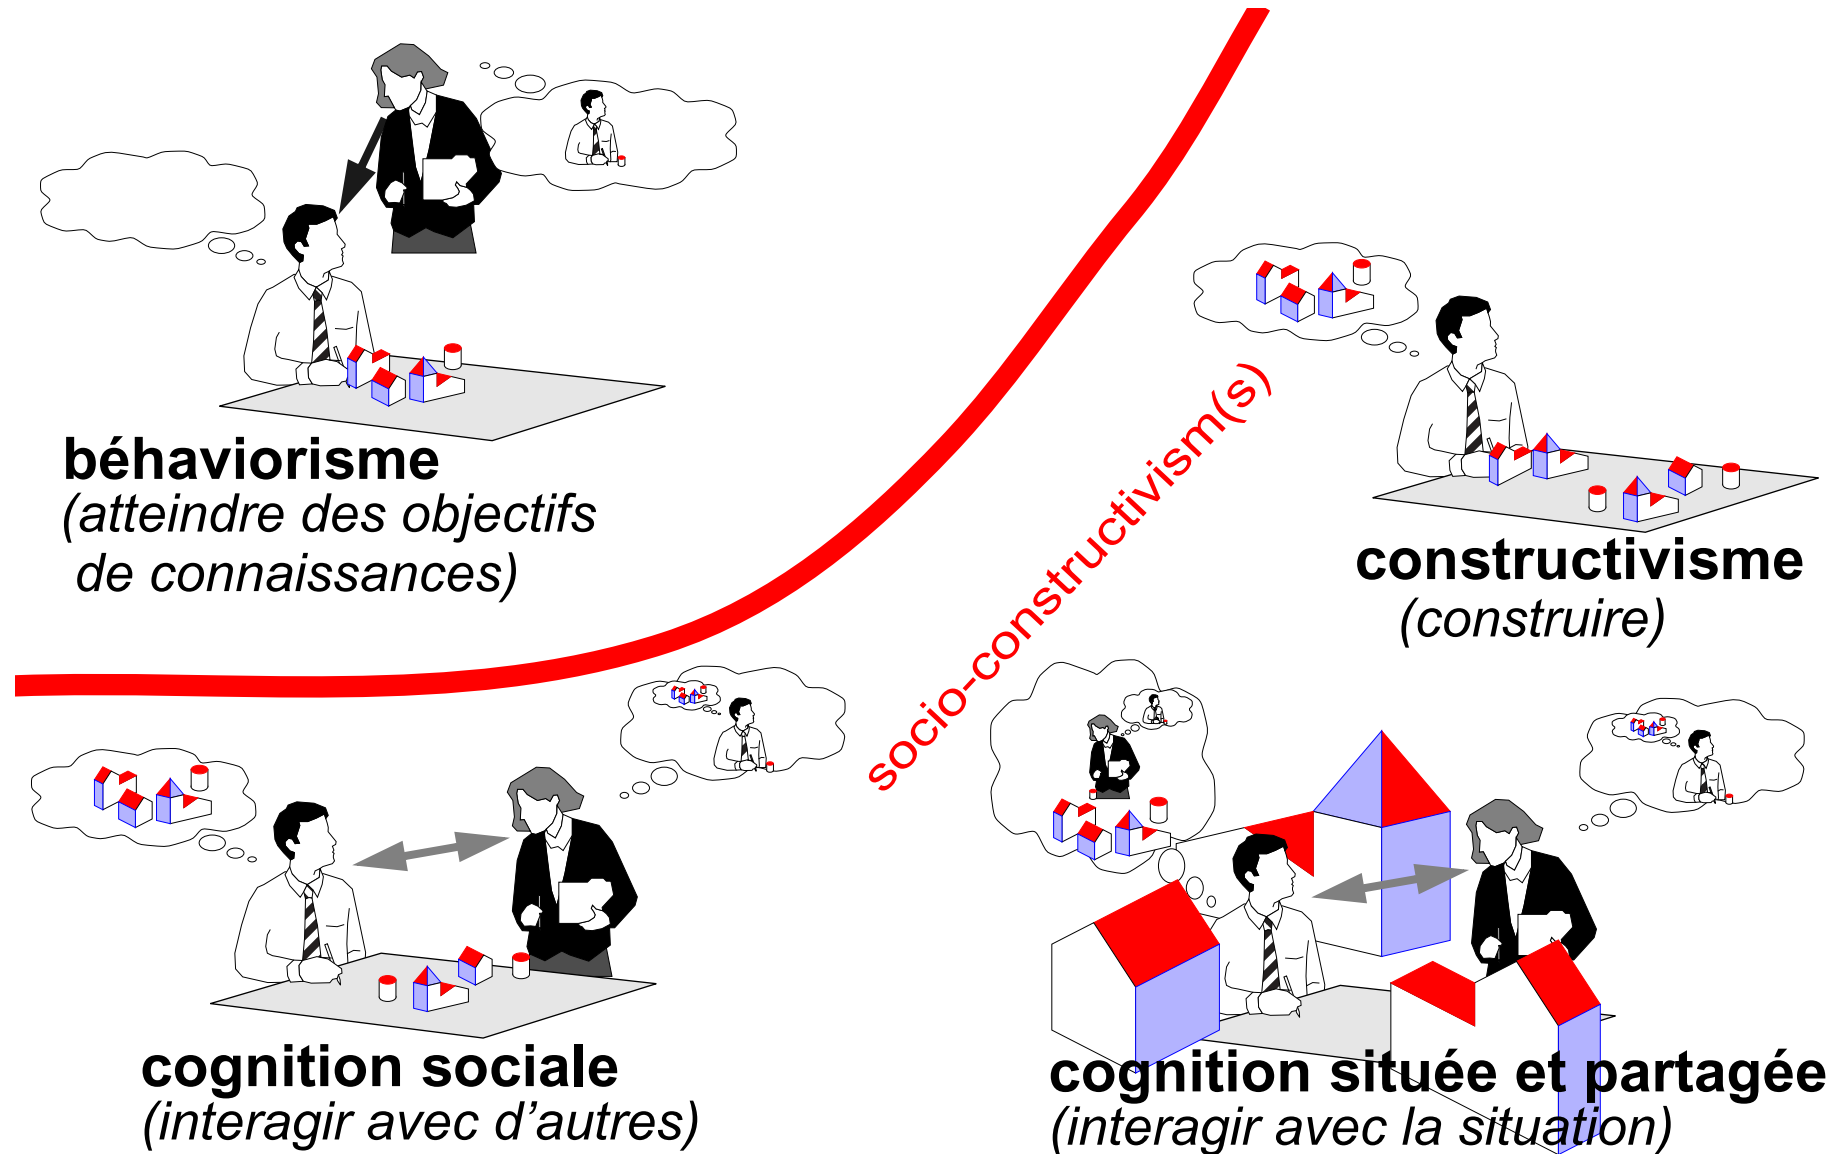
béhaviorisme
(atteindre des objectifs de connaissances)

socio-constructivism(s)

constructivisme
(construire)

cognition sociale
(interagir avec d'autres)

cognition située et partagée
(interagir avec la situation)